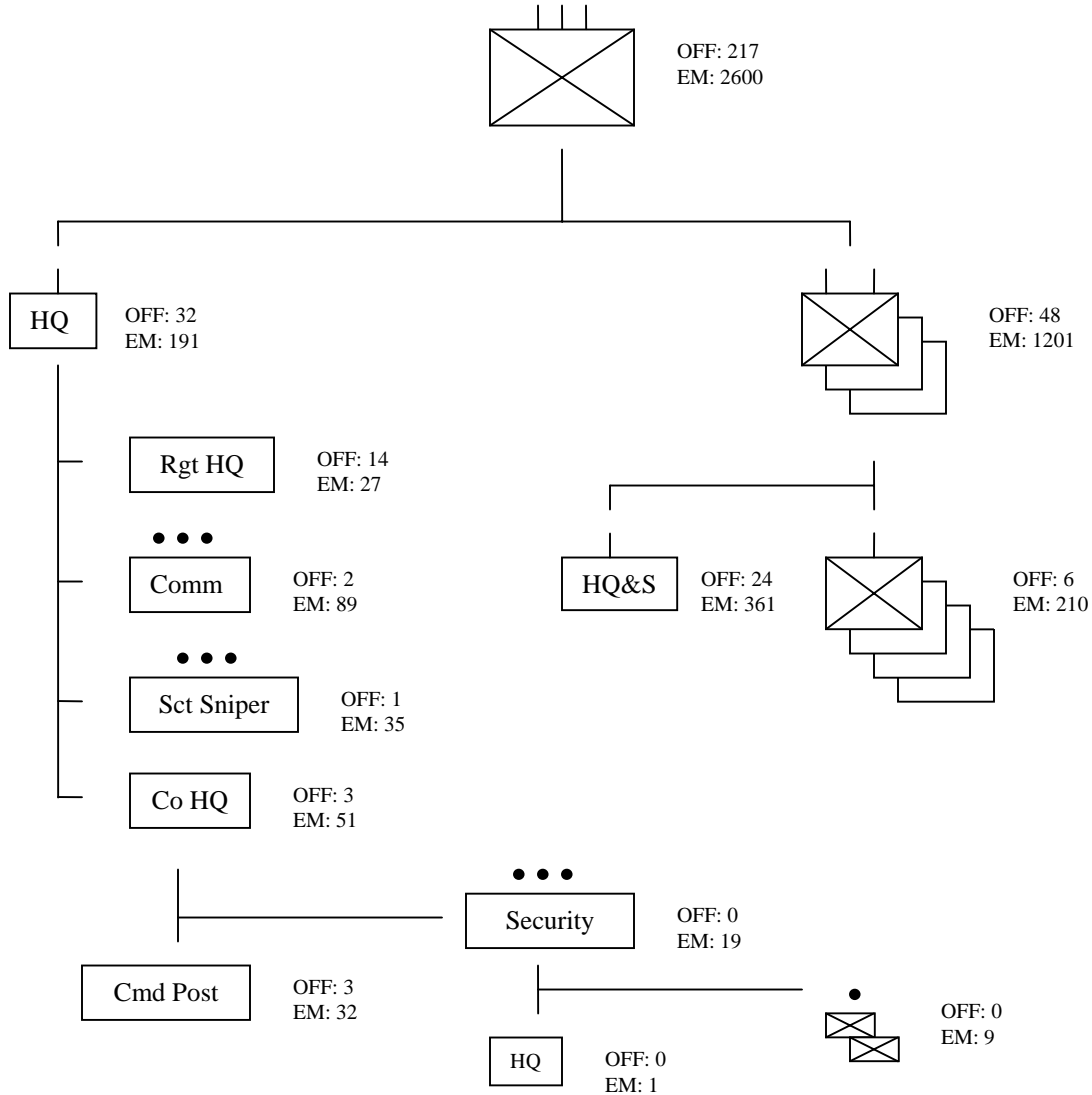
OFF: 217
EM: 2600

HQ
OFF: 32
EM: 191

OFF: 48
EM: 1201

Rgt HQ
OFF: 14
EM: 27

Comm
OFF: 2
EM: 89

HQ&S
OFF: 24
EM: 361

OFF: 6
EM: 210

Sct Sniper
OFF: 1
EM: 35

Co HQ
OFF: 3
EM: 51

Security
OFF: 0
EM: 19

Cmd Post
OFF: 3
EM: 32

OFF: 0
EM: 9

HQ
OFF: 0
EM: 1